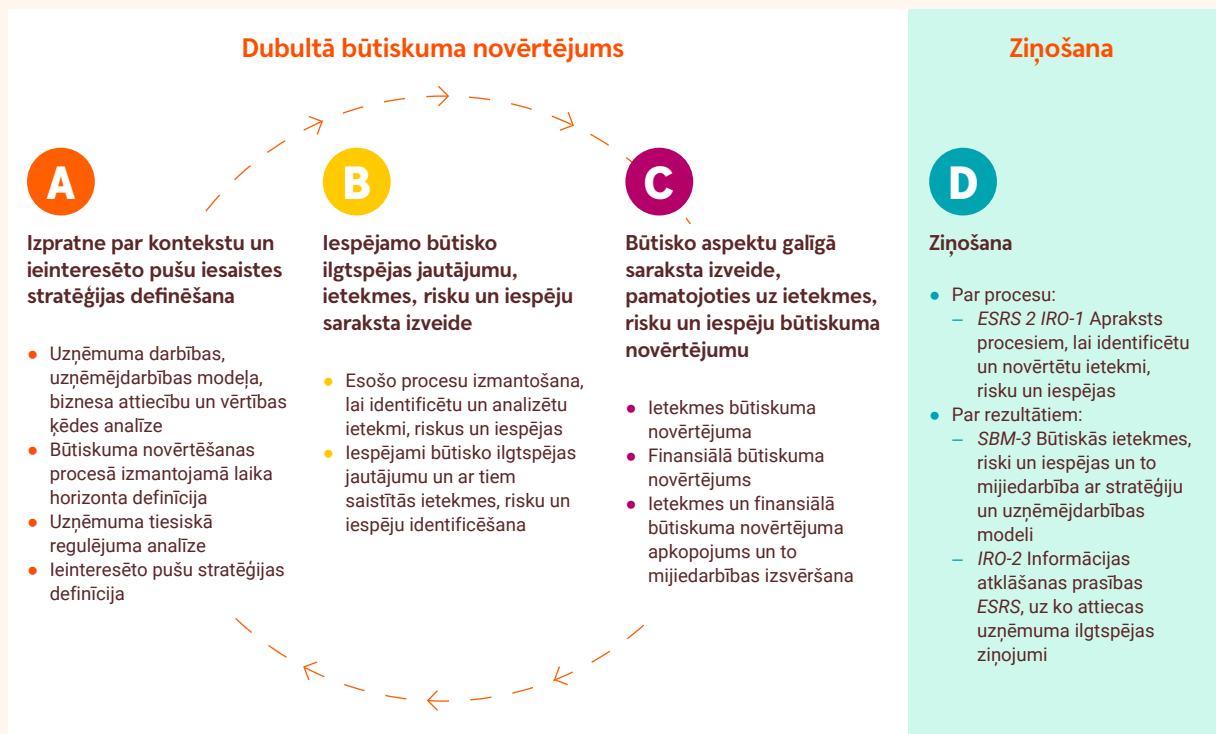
Dubultā būtiskuma novērtējums

Ziņošana

A

Izpratne par kontekstu un ieinteresēto pušu iesaistes stratēģijas definēšana

- Uzņēmuma darbības, uzņēmējdarbības modeļa, biznesa attiecību un vērtības ķēdes analīze
- Būtiskuma novērtēšanas procesā izmantojamā laika horizonta definīcija
- Uzņēmuma tiesiskā regulējuma analīze
- Ieinteresēto pušu stratēģijas definīcija

B

Iespējamo būtisko ilgtspējas jautājumu, ietekmes, risku un iespēju saraksta izveide

- Esošo procesu izmantošana, lai identificētu un analizētu ietekmi, riskus un iespējas
- Iespējami būtisko ilgtspējas jautājumu un ar tiem saistītās ietekmes, risku un iespēju identificēšana

C

Būtisko aspektu galīgā saraksta izveide, pamatojoties uz ietekmes, risku un iespēju būtiskuma novērtējumu

- Ietekmes būtiskuma novērtējuma
- Finansiālā būtiskuma novērtējums
- Ietekmes un finansiālā būtiskuma novērtējuma apkopojums un to mijiedarbības izsvēršana

D

Ziņošana

- Par procesu:
  – ESRS 2 IRO-1 Apraksts procesiem, lai identificētu un novērtētu ietekmi, risku un iespējas
- Par rezultātiem:
  – SBM-3 Būtiskās ietekmes, riski un iespējas un to mijiedarbība ar stratēģiju un uzņēmējdarbības modeli
  – IRO-2 Informācijas atklāšanas prasības ESRS, uz ko attiecas uzņēmuma ilgtspējas ziņojumi